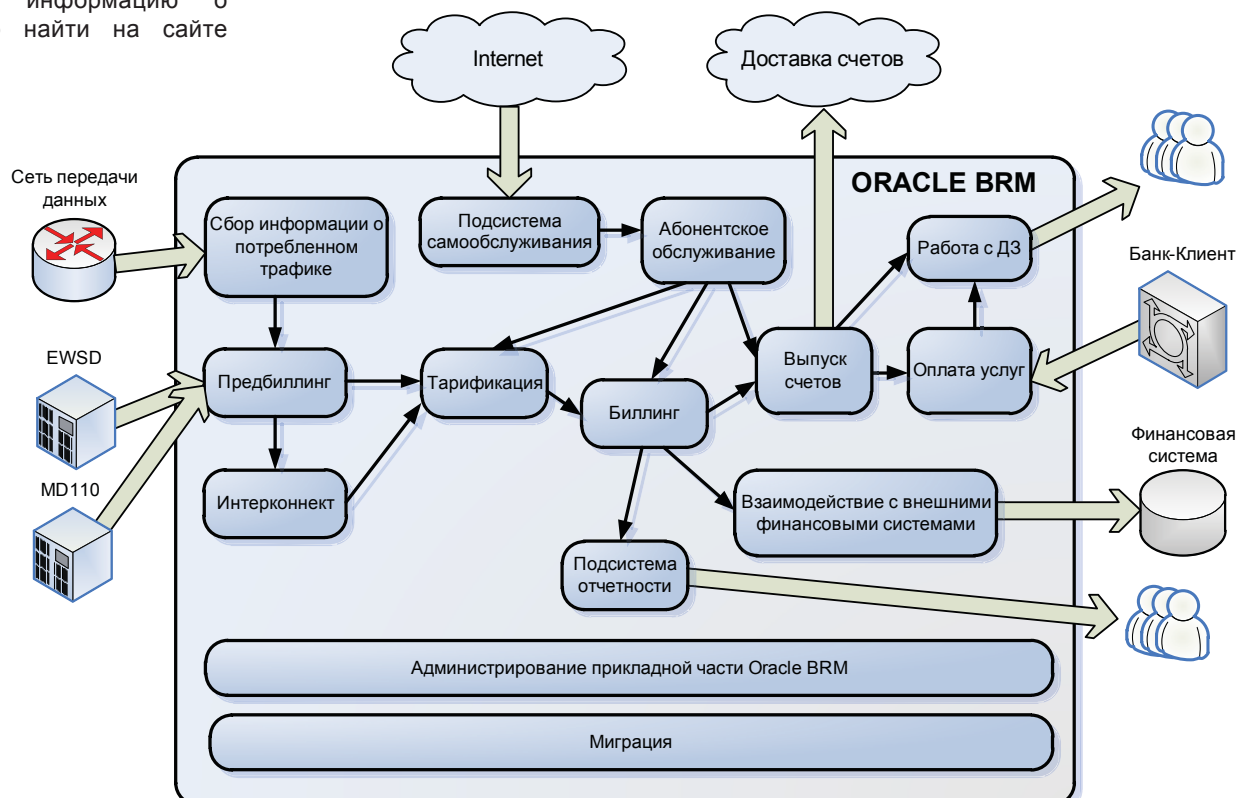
информацию о
найти на сайте

Internet

Доставка счетов

ORACLE BRM

Сеть передачи данных

Сбор информации о потребленном трафике

Подсистема самообслуживания

Абонентское обслуживание

Работа с ДЗ

Банк-Клиент

EWSD

Предбиллинг

Тарификация

Биллинг

Выпуск счетов

Оплата услуг

Финансовая система

MD110

Интерконнект

Взаимодействие с внешними финансовыми системами

Подсистема отчетности

Администрирование прикладной части Oracle BRM

Миграция